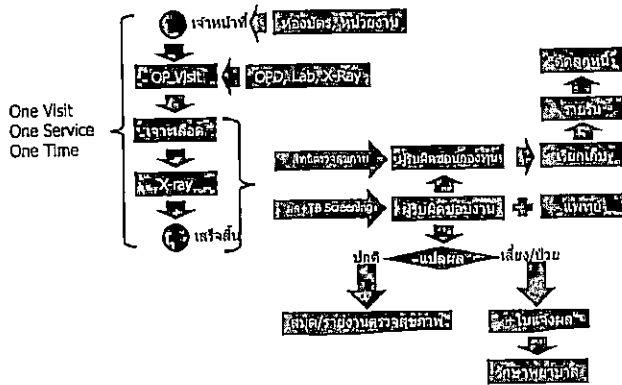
One Visit
One Service
One Time

เจ้าหน้าที่
ห้องบัตรผู้ป่วยงาน
OP Visit
OPD, Lab, X-Ray
เจาะเลือด
X-ray
เสร็จสิ้น

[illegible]
รับผลตรวจสุขภาพ
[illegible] TB Screening
รับผลตรวจ
รับผลตรวจ
เรียกเก็บ
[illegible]
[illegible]
แพทย์
แปลผล
ปกติ
เสี่ยง/ป่วย
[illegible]
ไม่แจ้งผล
รักษาพยาบาล